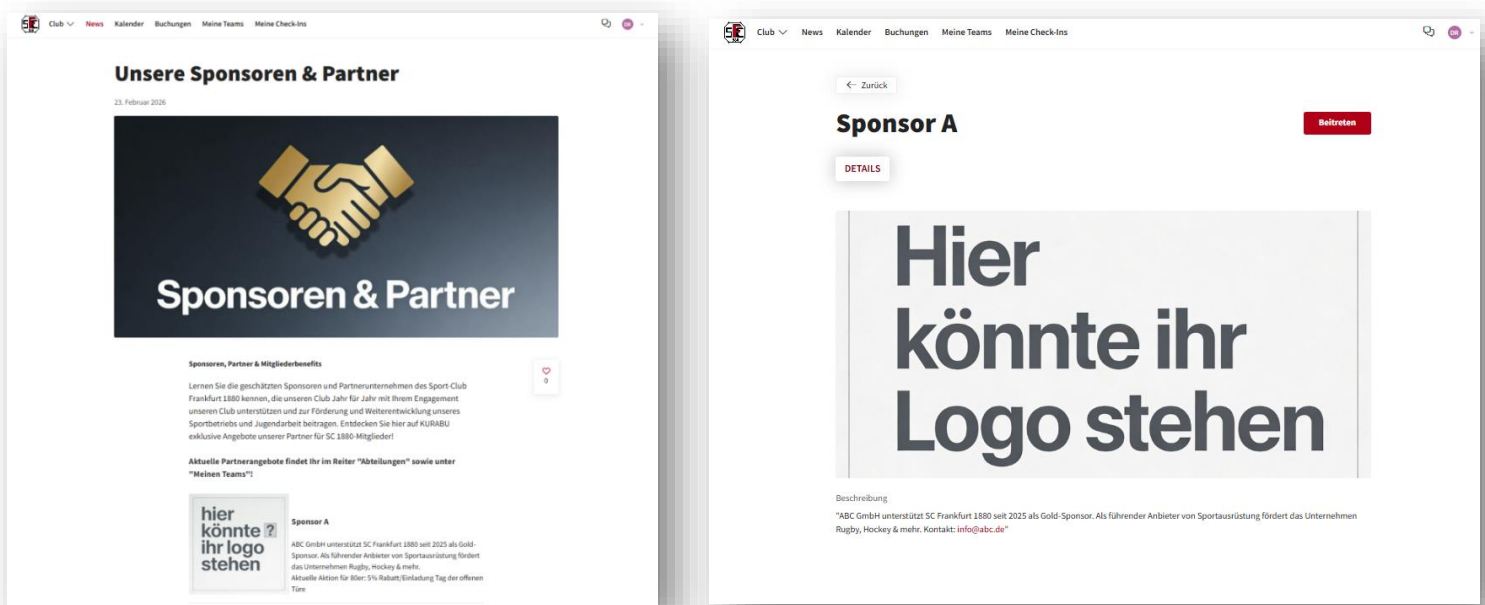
SC Club News Kalender Buchungen Meine Teams Meine Check-Ins DR

Unsere Sponsoren & Partner

23. Februar 2026

Sponsoren & Partner

Sponsoren, Partner & Mitgliederbenefits

Lernen Sie die geschätzten Sponsoren und Partnerunternehmen des Sport-Club Frankfurt 1880 kennen, die unseren Club Jahr für Jahr mit Ihrem Engagement unseren Club unterstützen und zur Förderung und Weiterentwicklung unseres Sportbetriebs und Jugendarbeit beitragen. Entdecken Sie hier auf KURABU exklusive Angebote unserer Partner für SC 1880-Mitglieder!

0

Aktuelle Partnerangebote findet Ihr im Reiter "Abteilungen" sowie unter "Meinen Teams"!

hier könnte ? ihr logo stehen

Sponsor A

ABC GmbH unterstützt SC Frankfurt 1880 seit 2025 als Gold-Sponsor. Als führender Anbieter von Sportausrüstung fördert das Unternehmen Rugby, Hockey & mehr.
Aktuelle Aktion für 80er: 5% Rabatt/Einladung Tag der offenen Türe

SC Club News Kalender Buchungen Meine Teams Meine Check-Ins DR

← Zurück

Sponsor A

Beitreten

DETAILS

Hier könnte ihr Logo stehen

Beschreibung

"ABC GmbH unterstützt SC Frankfurt 1880 seit 2025 als Gold-Sponsor. Als führender Anbieter von Sportausrüstung fördert das Unternehmen Rugby, Hockey & mehr. Kontakt: info@abc.de"